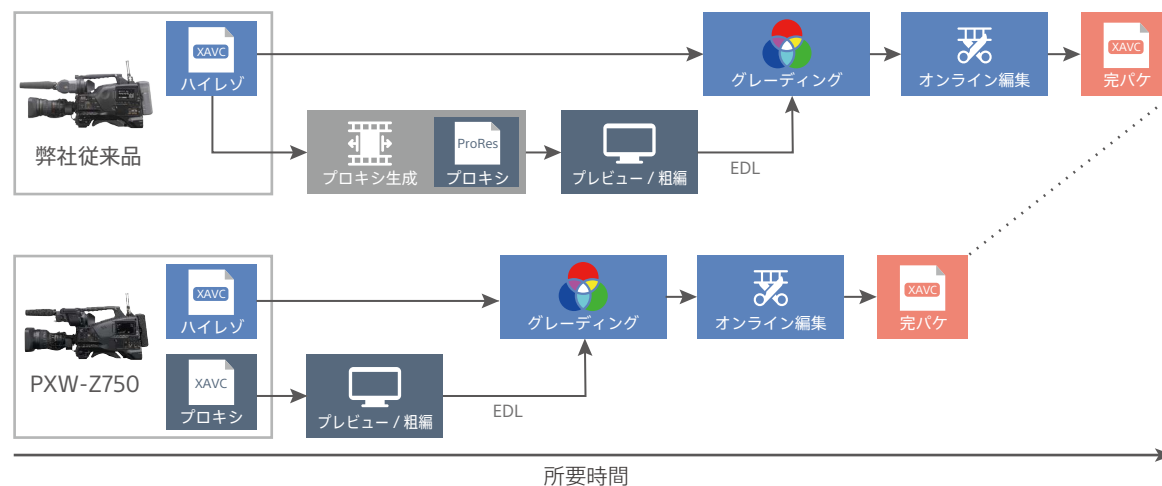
XAVC
ハイレゾ

弊社従来品

プロキシ生成

ProRes
プロキシ

プレビュー / 粗編

EDL

グレーディング

オンライン編集

XAVC
完パケ

XAVC
ハイレゾ

PXW-Z750

XAVC
プロキシ

プレビュー / 粗編

EDL

グレーディング

オンライン編集

XAVC
完パケ

所要時間